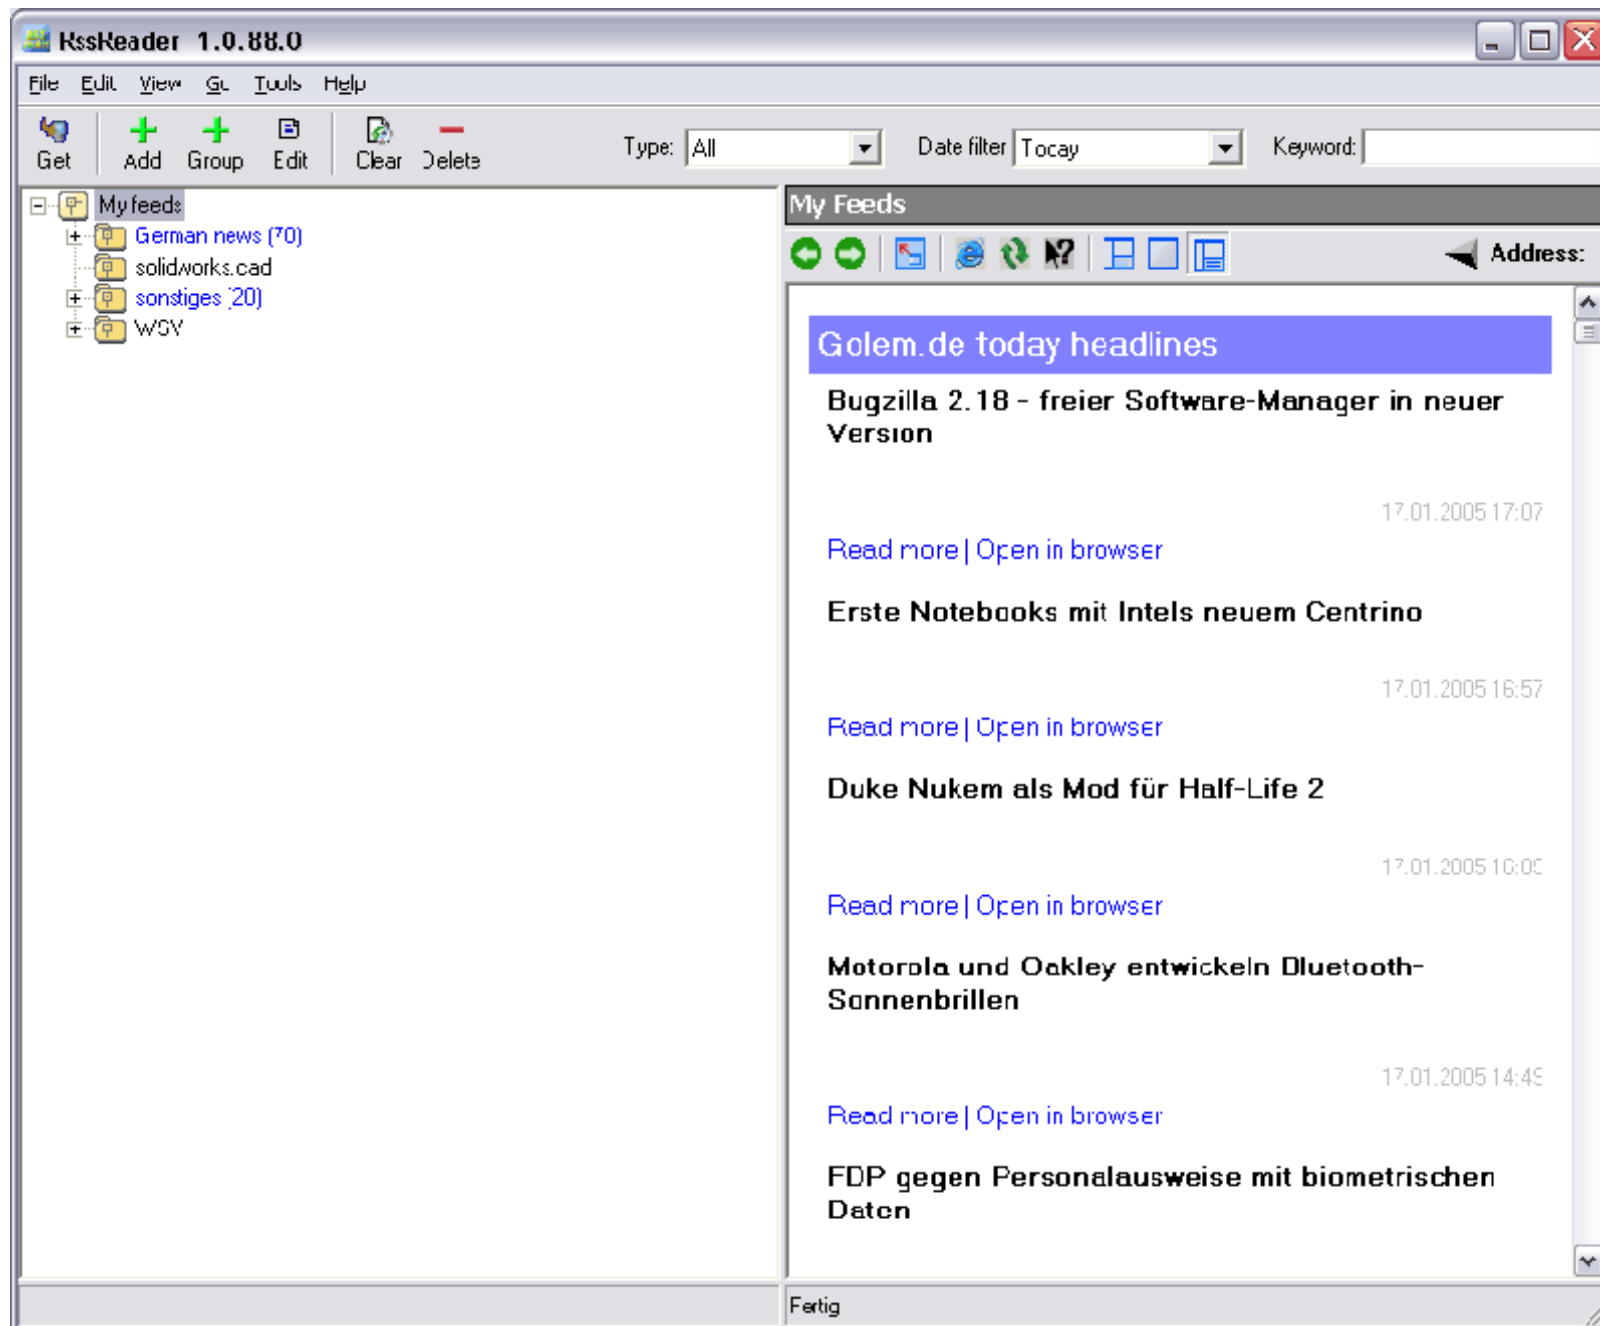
RssReader 1.0.88.0

File Edit View Go Tools Help

Get Add Group Edit Clear Delete

Type: All

Date filter Today

Keyword:

My feeds
German news (70)
solidworks.cad
sonstiges (20)
WSV

My Feeds

Address:

Golem.de today headlines

Bugzilla 2.18 - freier Software-Manager in neuer Version

17.01.2005 17:07

Read more | Open in browser

Erste Notebooks mit Intels neuem Centrino

17.01.2005 16:57

Read more | Open in browser

Duke Nukem als Mod für Half-Life 2

17.01.2005 16:0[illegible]

Read more | Open in browser

Motorola und Oakley entwickeln Bluetooth-Sonnenbrillen

17.01.2005 14:4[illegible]

Read more | Open in browser

FDP gegen Personalausweise mit biometrischen Daten

Fertig